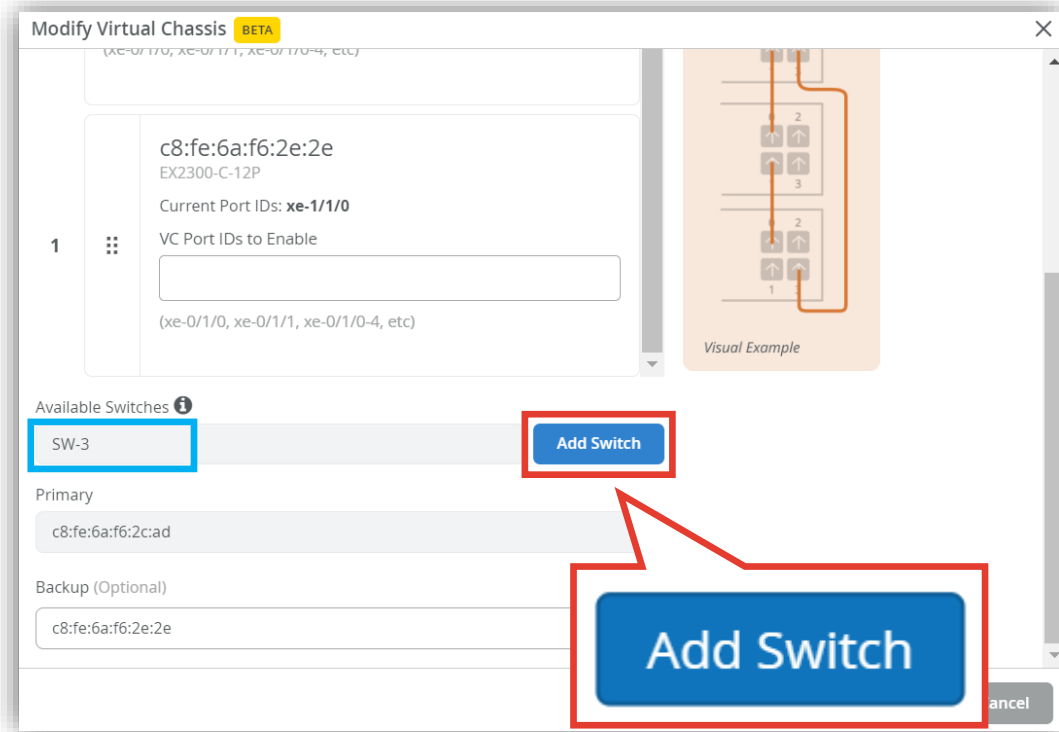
Modify Virtual Chassis BETA

(xe-0/1/0, xe-0/1/1, xe-0/1/0-4, etc)

1

c8:fe:6a:f6:2e:2e
EX2300-C-12P
Current Port IDs: **xe-1/1/0**
VC Port IDs to Enable

(xe-0/1/0, xe-0/1/1, xe-0/1/0-4, etc)

0 2
3
0 2
1 3

Visual Example

Available Switches
SW-3
Add Switch
Primary
c8:fe:6a:f6:2c:ad
Backup (Optional)
c8:fe:6a:f6:2e:2e
Add Switch
ancel